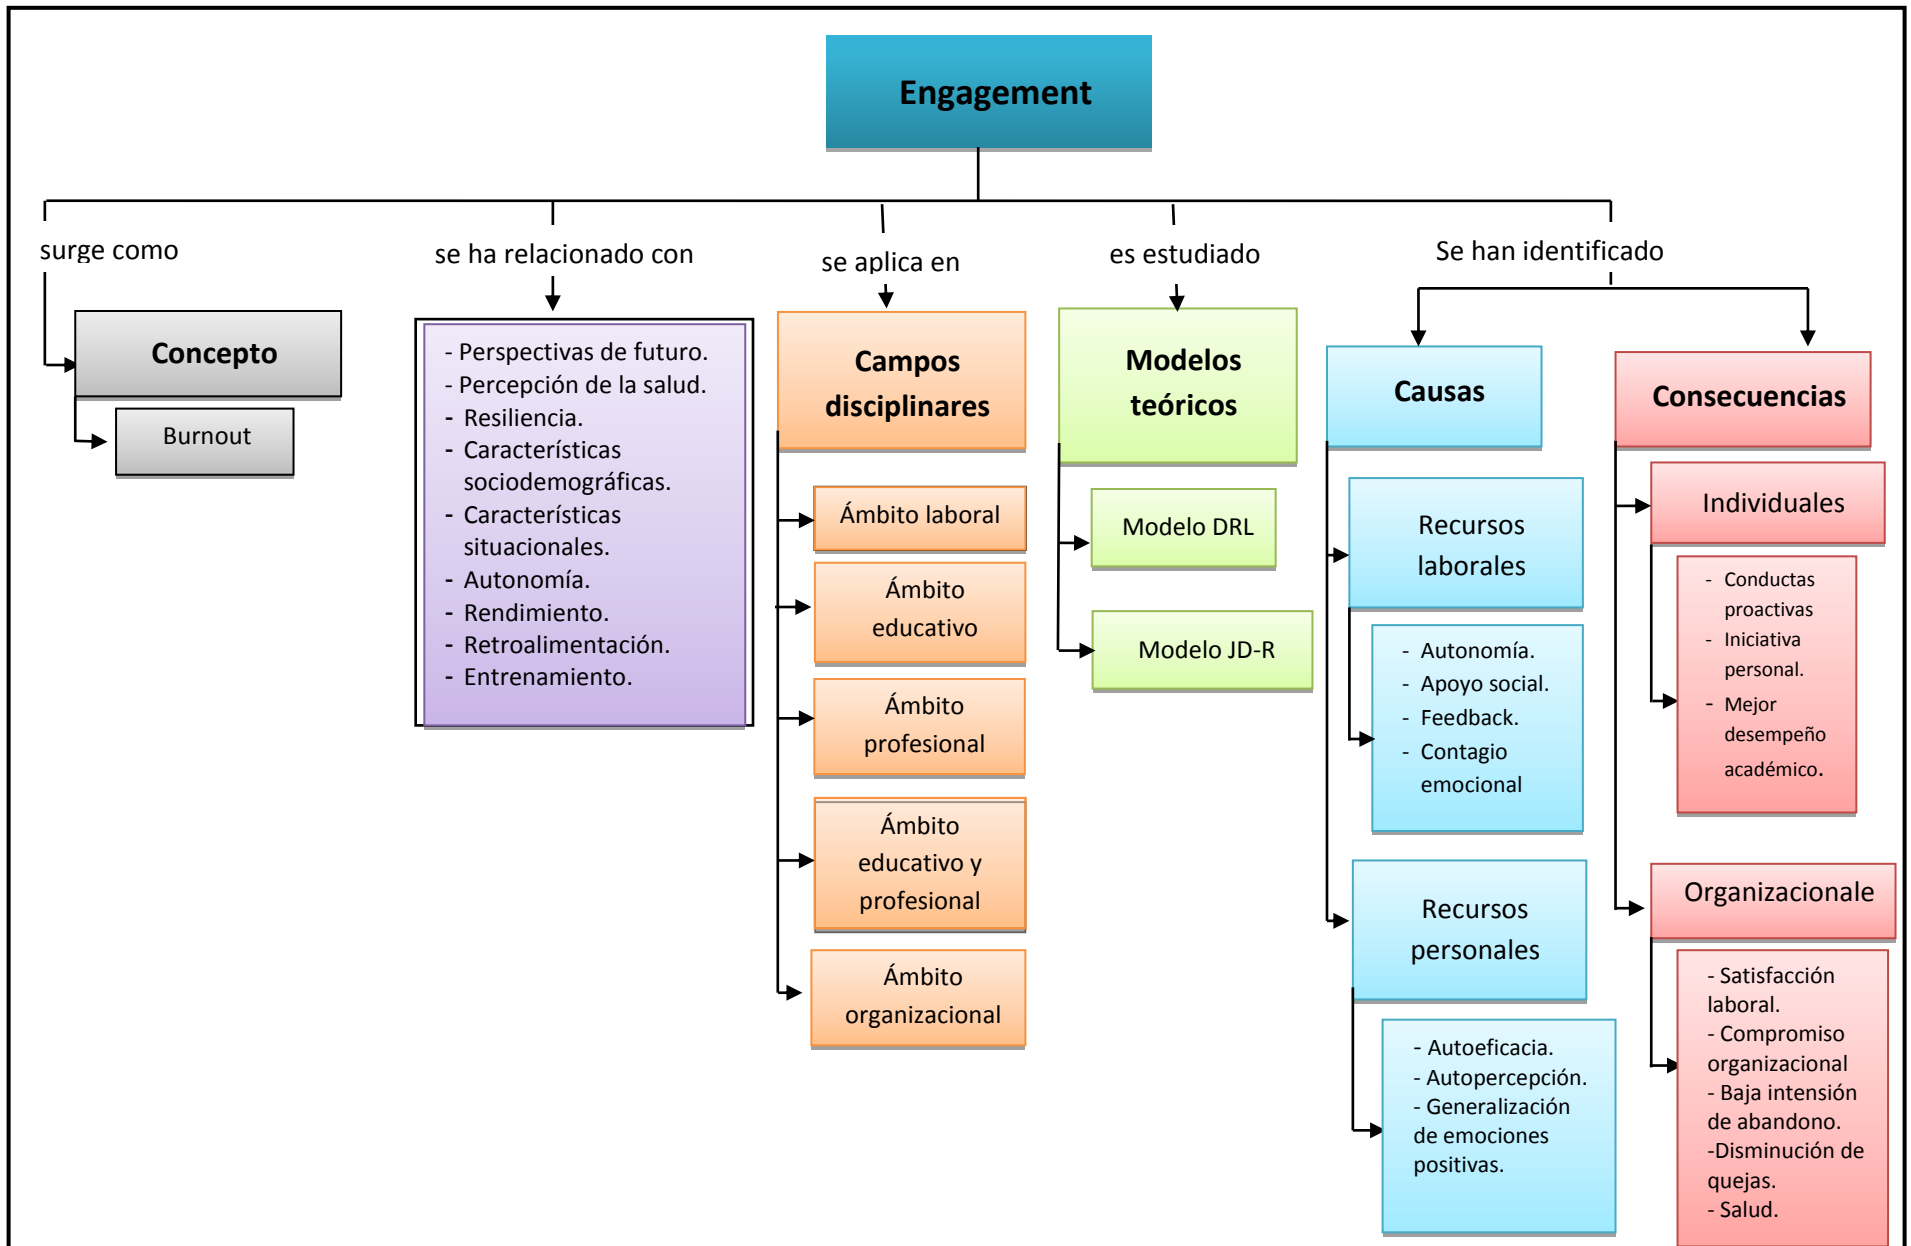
Engagement

surge como

Concepto

Burnout

se ha relacionado con

- Perspectivas de futuro.
- Percepción de la salud.
- Resiliencia.
- Características sociodemográficas.
- Características situacionales.
- Autonomía.
- Rendimiento.
- Retroalimentación.
- Entrenamiento.

se aplica en

Campos disciplinares

Ámbito laboral

Ámbito educativo

Ámbito profesional

Ámbito educativo y profesional

Ámbito organizacional

es estudiado

Modelos teóricos

Modelo DRL

Modelo JD-R

Se han identificado

Causas

Recursos laborales

- Autonomía.
- Apoyo social.
- Feedback.
- Contagio emocional

Recursos personales

- Autoeficacia.
- Autopercepción.
- Generalización de emociones positivas.

Consecuencias

Individuales

- Conductas proactivas
- Iniciativa personal.
- Mejor desempeño académico.

Organizacionale

- Satisfacción laboral.
- Compromiso organizacional
- Baja intensión de abandono.
-Disminución de quejas.
- Salud.